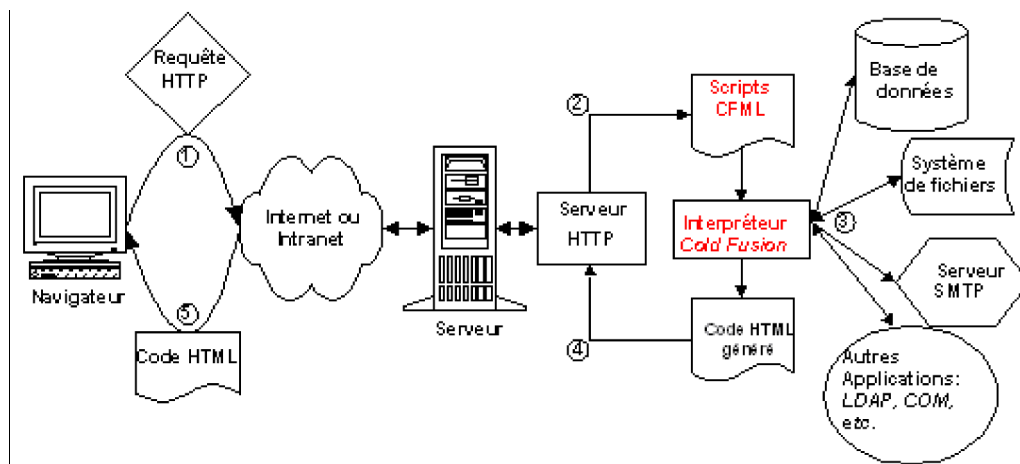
Requête HTTP

①

Navigateur

⑤

Code HTML

Internet ou Intranet

Serveur

②

Serveur HTTP

④

Scripts CFML

Interpréteur Cold Fusion

Code HTML généré

③

Base de données

Système de fichiers

Serveur SMTP

Autres Applications: LDAP, COM, etc.